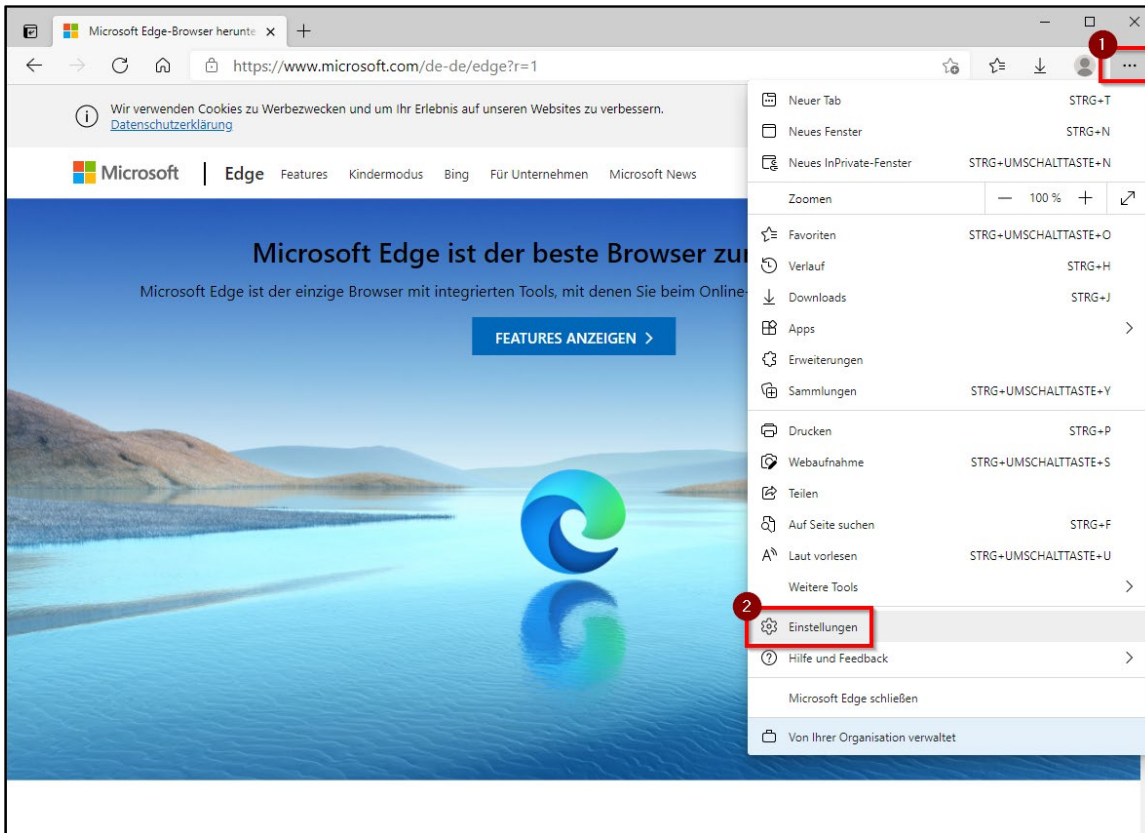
Microsoft Edge-Browser herunte ×  +

https://www.microsoft.com/de-de/edge?r=1

1

Wir verwenden Cookies zu Werbezwecken und um Ihr Erlebnis auf unseren Websites zu verbessern.
Datenschutzerklärung

Microsoft | Edge Features Kindermodus Bing Für Unternehmen Microsoft News

Microsoft Edge ist der beste Browser zur

Microsoft Edge ist der einzige Browser mit integrierten Tools, mit denen Sie beim Online-

FEATURES ANZEIGEN >

| | |
|---|---|
| Neuer Tab | STRG+T |
| Neues Fenster | STRG+N |
| Neues InPrivate-Fenster | STRG+UMSCHALTTASTE+N |
| Zoomen | — 100 % + |
| Favoriten | STRG+UMSCHALTTASTE+O |
| Verlauf | STRG+H |
| Downloads | STRG+J |
| Apps | > |
| Erweiterungen | |
| Sammlungen | STRG+UMSCHALTTASTE+Y |
| Drucken | STRG+P |
| Webaufnahme | STRG+UMSCHALTTASTE+S |
| Teilen | |
| Auf Seite suchen | STRG+F |
| Laut vorlesen | STRG+UMSCHALTTASTE+U |
| Weitere Tools | > |
| Einstellungen | |
| Hilfe und Feedback | > |
| Microsoft Edge schließen | |
| Von Ihrer Organisation verwaltet | |

2